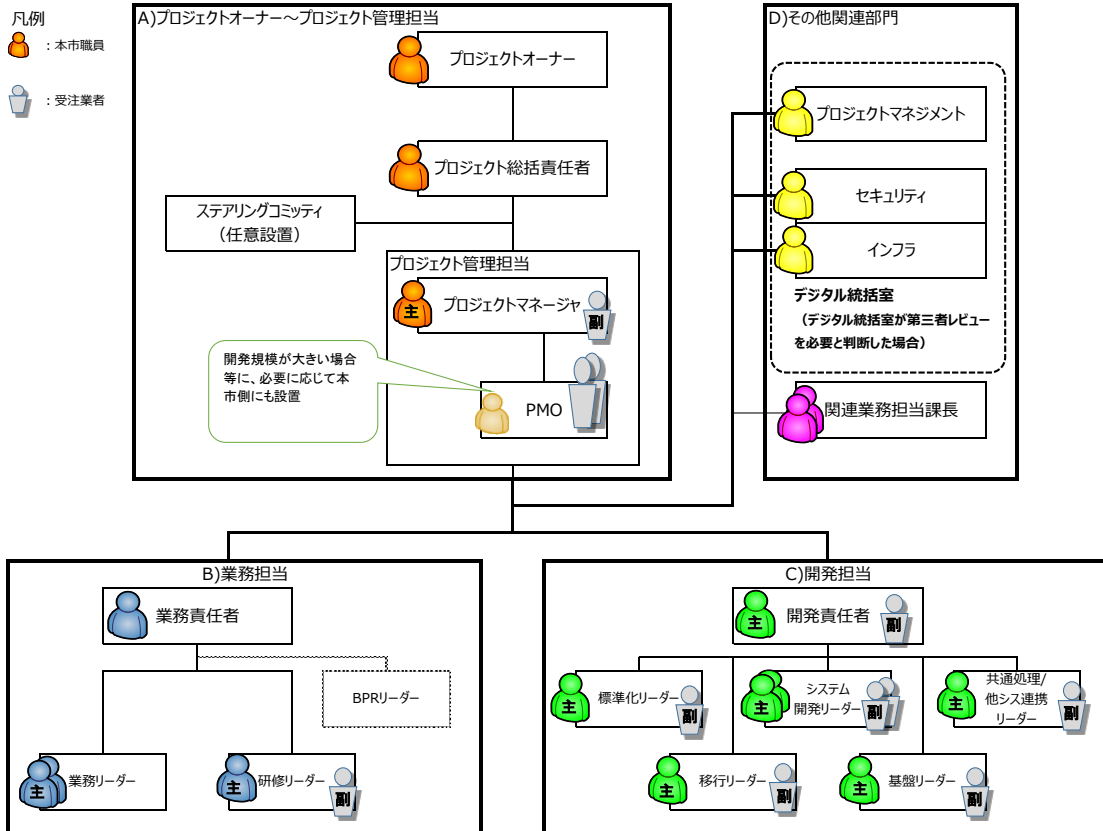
凡例
：本市職員
：受注業者

A)プロジェクトオーナー～プロジェクト管理担当

プロジェクトオーナー

プロジェクト総括責任者

ステアリングコミッティ
（任意設置）

プロジェクト管理担当

主 プロジェクトマネージャ 副

開発規模が大きい場合等に、必要に応じて本市側にも設置

PMO

D)その他関連部門

プロジェクトマネジメント

セキュリティ

インフラ

デジタル統括室
（デジタル統括室が第三者レビューを必要と判断した場合）

関連業務担当課長

B)業務担当

業務責任者

BPRリーダー

主 業務リーダー

主 研修リーダー 副

C)開発担当

主 開発責任者 副

主 標準化リーダー 副

主 システム開発リーダー 副

主 共通処理/他シス連携リーダー 副

主 移行リーダー 副

主 基盤リーダー 副